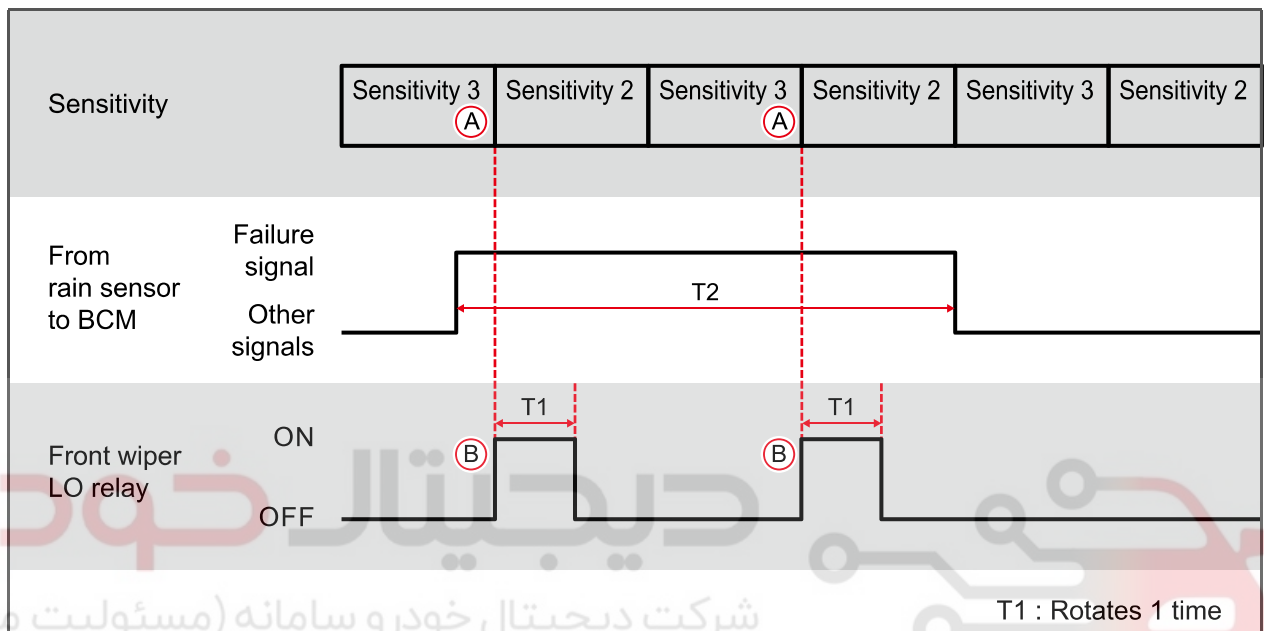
Sensitivity

Sensitivity 3 A | Sensitivity 2 | Sensitivity 3 A | Sensitivity 2 | Sensitivity 3 | Sensitivity 2

From rain sensor to BCM

Failure signal

Other signals

T2

Front wiper LO relay

ON

OFF

T1

T1

B

B

دیجیتال خودرو

شرکت دیجیتال خودرو سامانه (مسئولیت م

T1 : Rotates 1 time